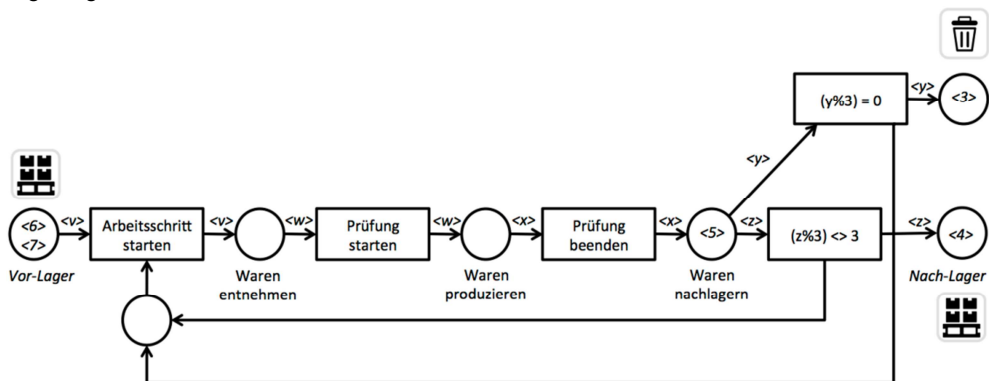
<6>
<7>
Vor-Lager
<v>
Arbeitsschritt starten
<v>
Waren entnehmen
<w>
Prüfung starten
<w>
Waren produzieren
<x>
Prüfung beenden
<x>
<5>
Waren nachlagern
<y>
(y%3) = 0
<y>
<3>
<z>
(z%3) <> 3
<z>
<4>
Nach-Lager